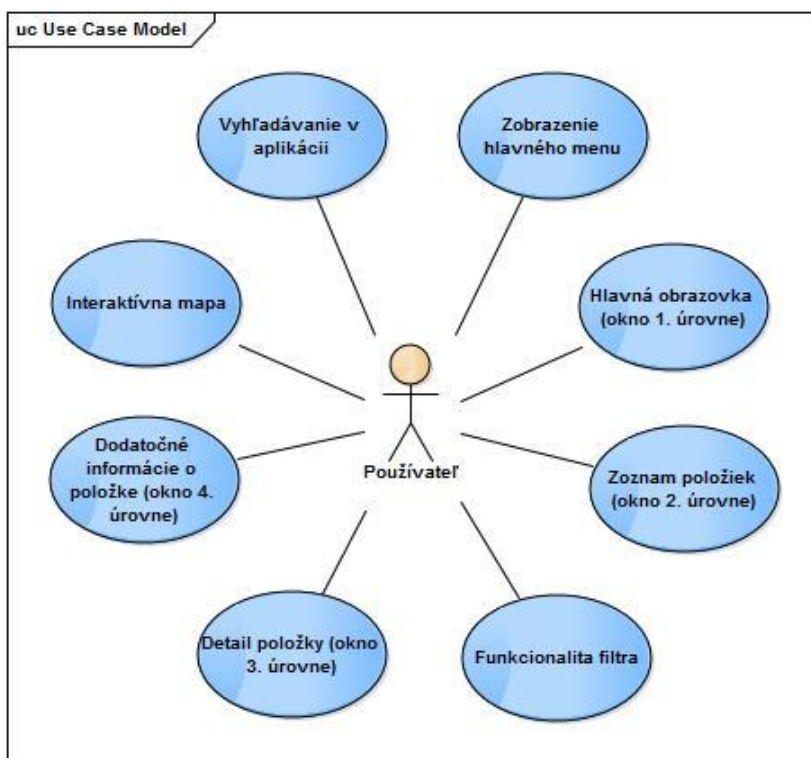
uc Use Case Model

Vyhľadávanie v aplikácii

Zobrazenie hlavného menu

Interaktívna mapa

Hlavná obrazovka (okno 1. úrovne)

Dodatočné informácie o položke (okno 4. úrovne)

Používateľ

Zoznam položiek (okno 2. úrovne)

Detail položky (okno 3. úrovne)

Funkcionalita filtra